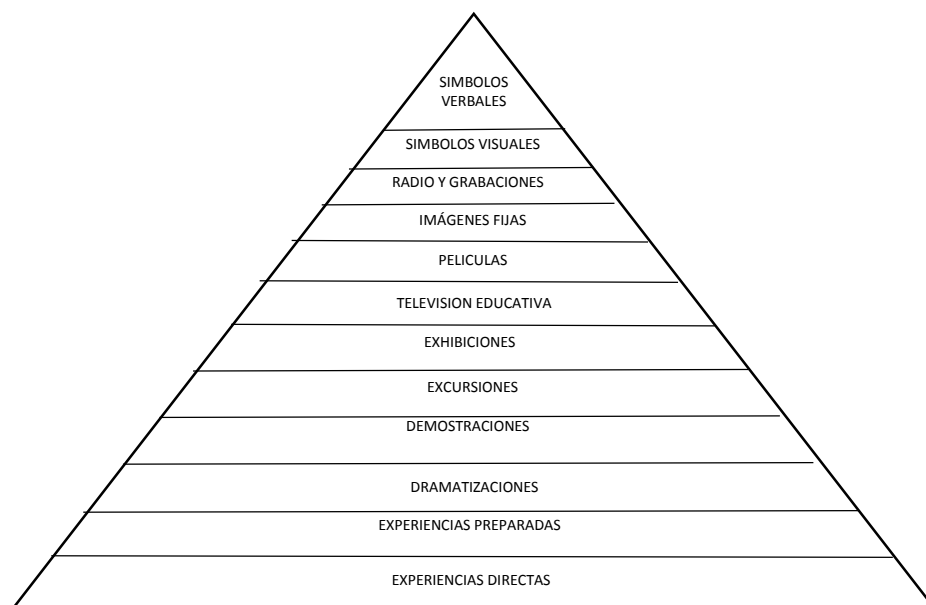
SIMBOLOS VERBALES

SIMBOLOS VISUALES

RADIO Y GRABACIONES

IMÁGENES FIJAS

PELICULAS

TELEVISION EDUCATIVA

EXHIBICIONES

EXCURSIONES

DEMOSTRACIONES

DRAMATIZACIONES

EXPERIENCIAS PREPARADAS

EXPERIENCIAS DIRECTAS